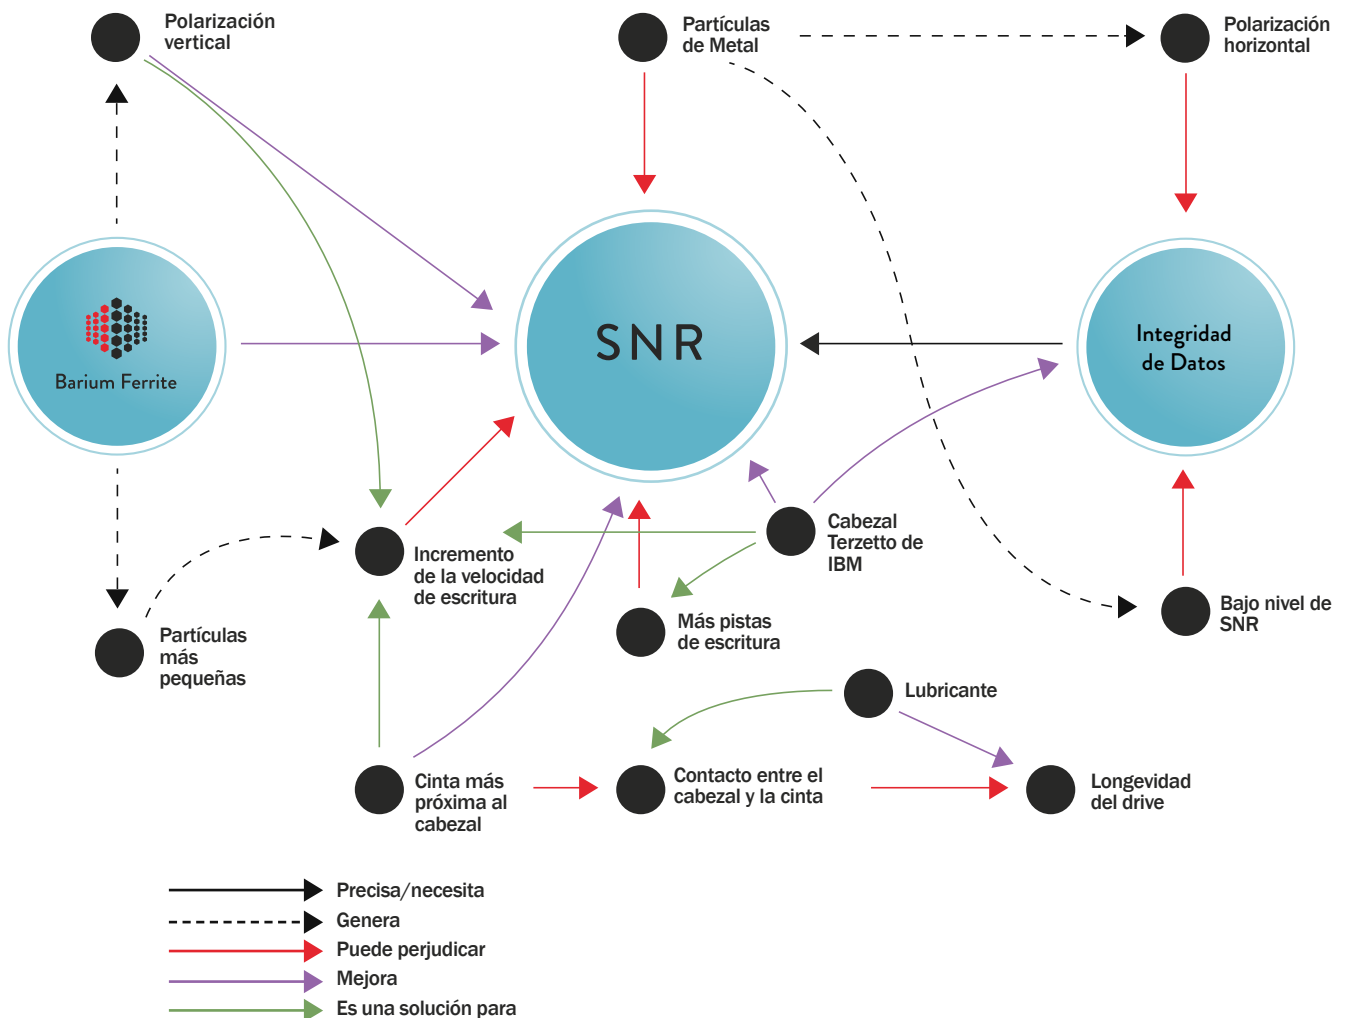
Polarización vertical

Partículas de Metal

Polarización horizontal

Barium Ferrite

SNR

Integridad de Datos

Cabezal Terzetto de IBM

Incremento de la velocidad de escritura

Más pistas de escritura

Bajo nivel de SNR

Partículas más pequeñas

Lubricante

Cinta más próxima al cabezal

Contacto entre el cabezal y la cinta

Longevidad del drive

Precisa/necesita
Genera
Puede perjudicar
Mejora
Es una solución para